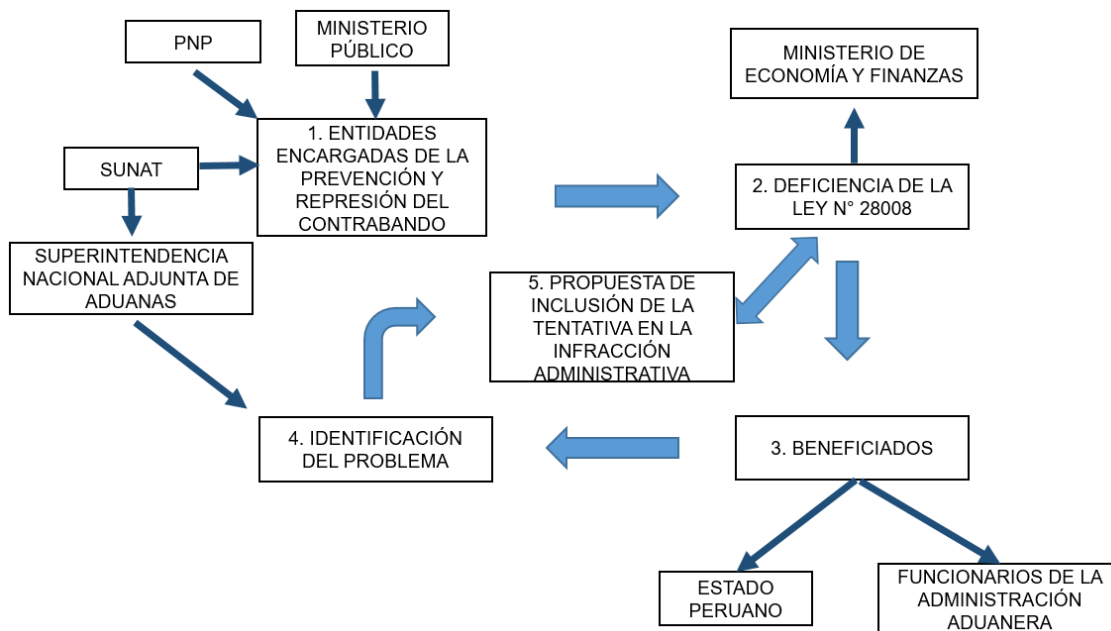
PNP

MINISTERIO PÚBLICO

1. ENTIDADES ENCARGADAS DE LA PREVENCIÓN Y REPRESIÓN DEL CONTRABANDO

SUNAT

SUPERINTENDENCIA NACIONAL ADJUNTA DE ADUANAS

MINISTERIO DE ECONOMÍA Y FINANZAS

2. DEFICIENCIA DE LA LEY N° 28008

5. PROPUESTA DE INCLUSIÓN DE LA TENTATIVA EN LA INFRACCIÓN ADMINISTRATIVA

4. IDENTIFICACIÓN DEL PROBLEMA

3. BENEFICIADOS

ESTADO PERUANO

FUNCIONARIOS DE LA ADMINISTRACIÓN ADUANERA